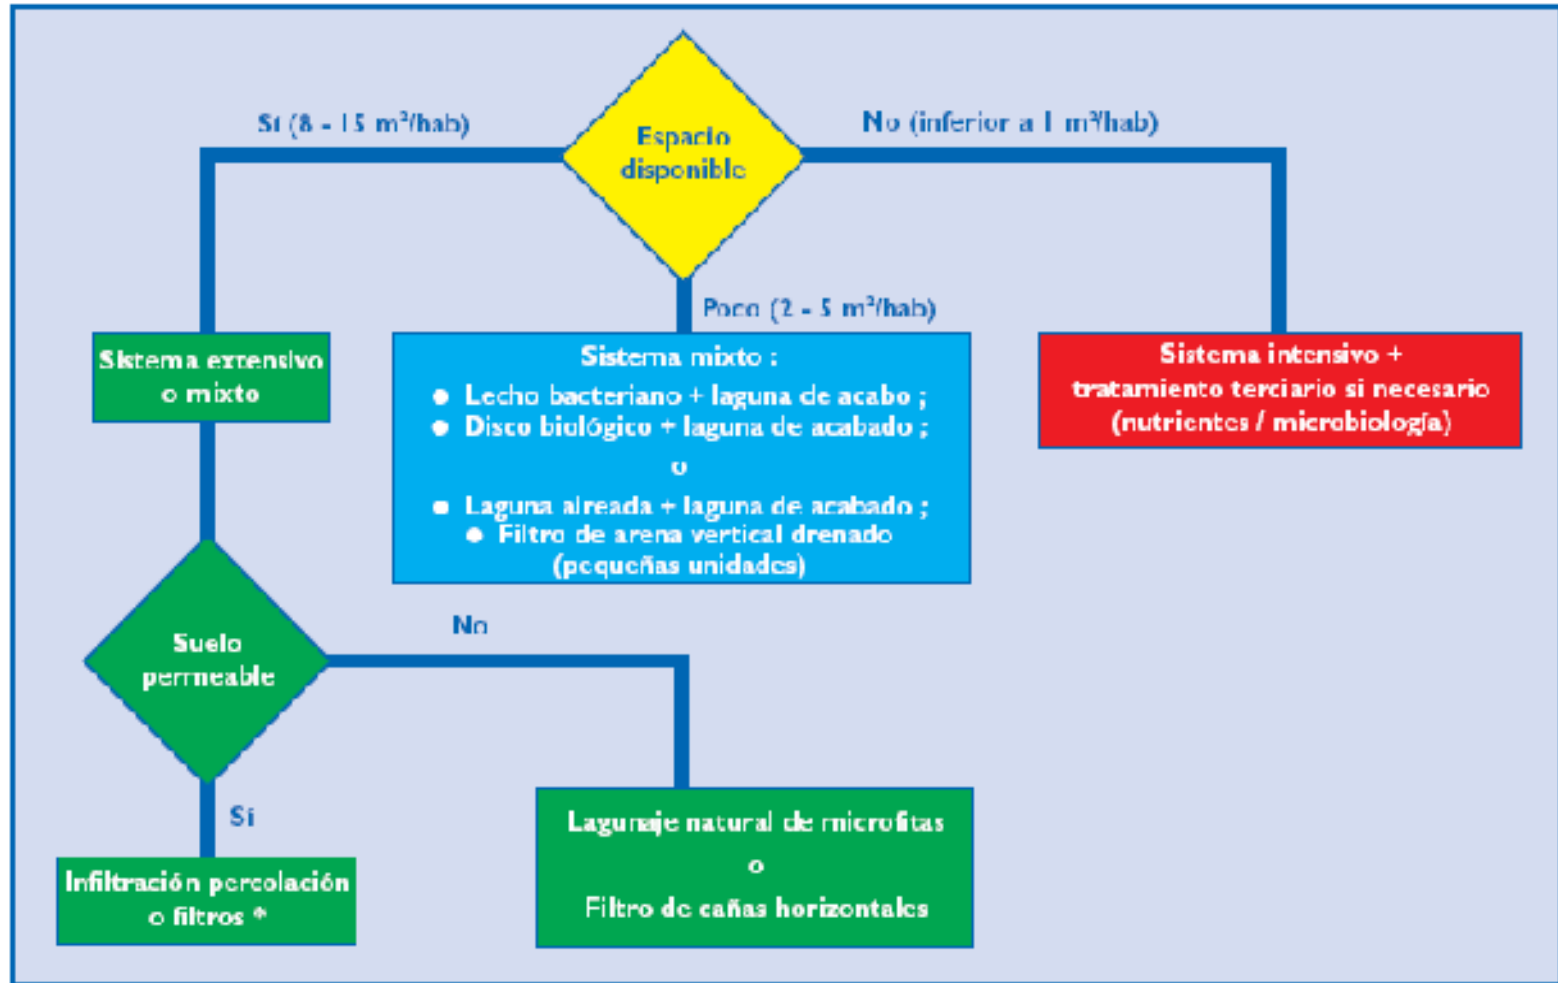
Espacio disponible

Sí (8 - 15 m³/hab)

No (inferior a 1 m³/hab)

Poco (2 - 5 m³/hab)

Sistema extensivo o mixto

Sistema mixto :
- Lecho bacteriano + laguna de acabo ;
- Disco biológico + laguna de acabado ;

o

- Laguna aireada + laguna de acabado ;
- Filtro de arena vertical drenado (pequeñas unidades)

Sistema intensivo + tratamiento terciario si necesario (nutrientes / microbiología)

Suelo permeable

No

Sí

Infiltración percolación o filtros *

Lagunaje natural de microfitas
o
Filtro de cañas horizontales